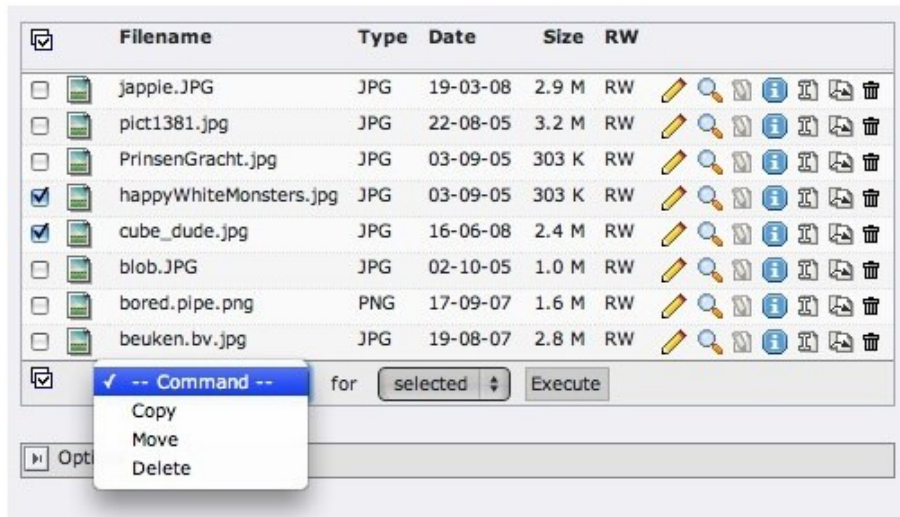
| | | Filename | Type | Date | Size | RW |
|---|---|---|---|---|---|---|
| | | jappie.JPG | JPG | 19-03-08 | 2.9 M | RW |
| | | pict1381.jpg | JPG | 22-08-05 | 3.2 M | RW |
| | | PrinsenGracht.jpg | JPG | 03-09-05 | 303 K | RW |
| | | happyWhiteMonsters.jpg | JPG | 03-09-05 | 303 K | RW |
| | | cube_dude.jpg | JPG | 16-06-08 | 2.4 M | RW |
| | | blob.JPG | JPG | 02-10-05 | 1.0 M | RW |
| | | bored.pipe.png | PNG | 17-09-07 | 1.6 M | RW |
| | | beuken.bv.jpg | JPG | 19-08-07 | 2.8 M | RW |

✓ -- Command --
Copy
Move
Delete

for selected Execute

Opti